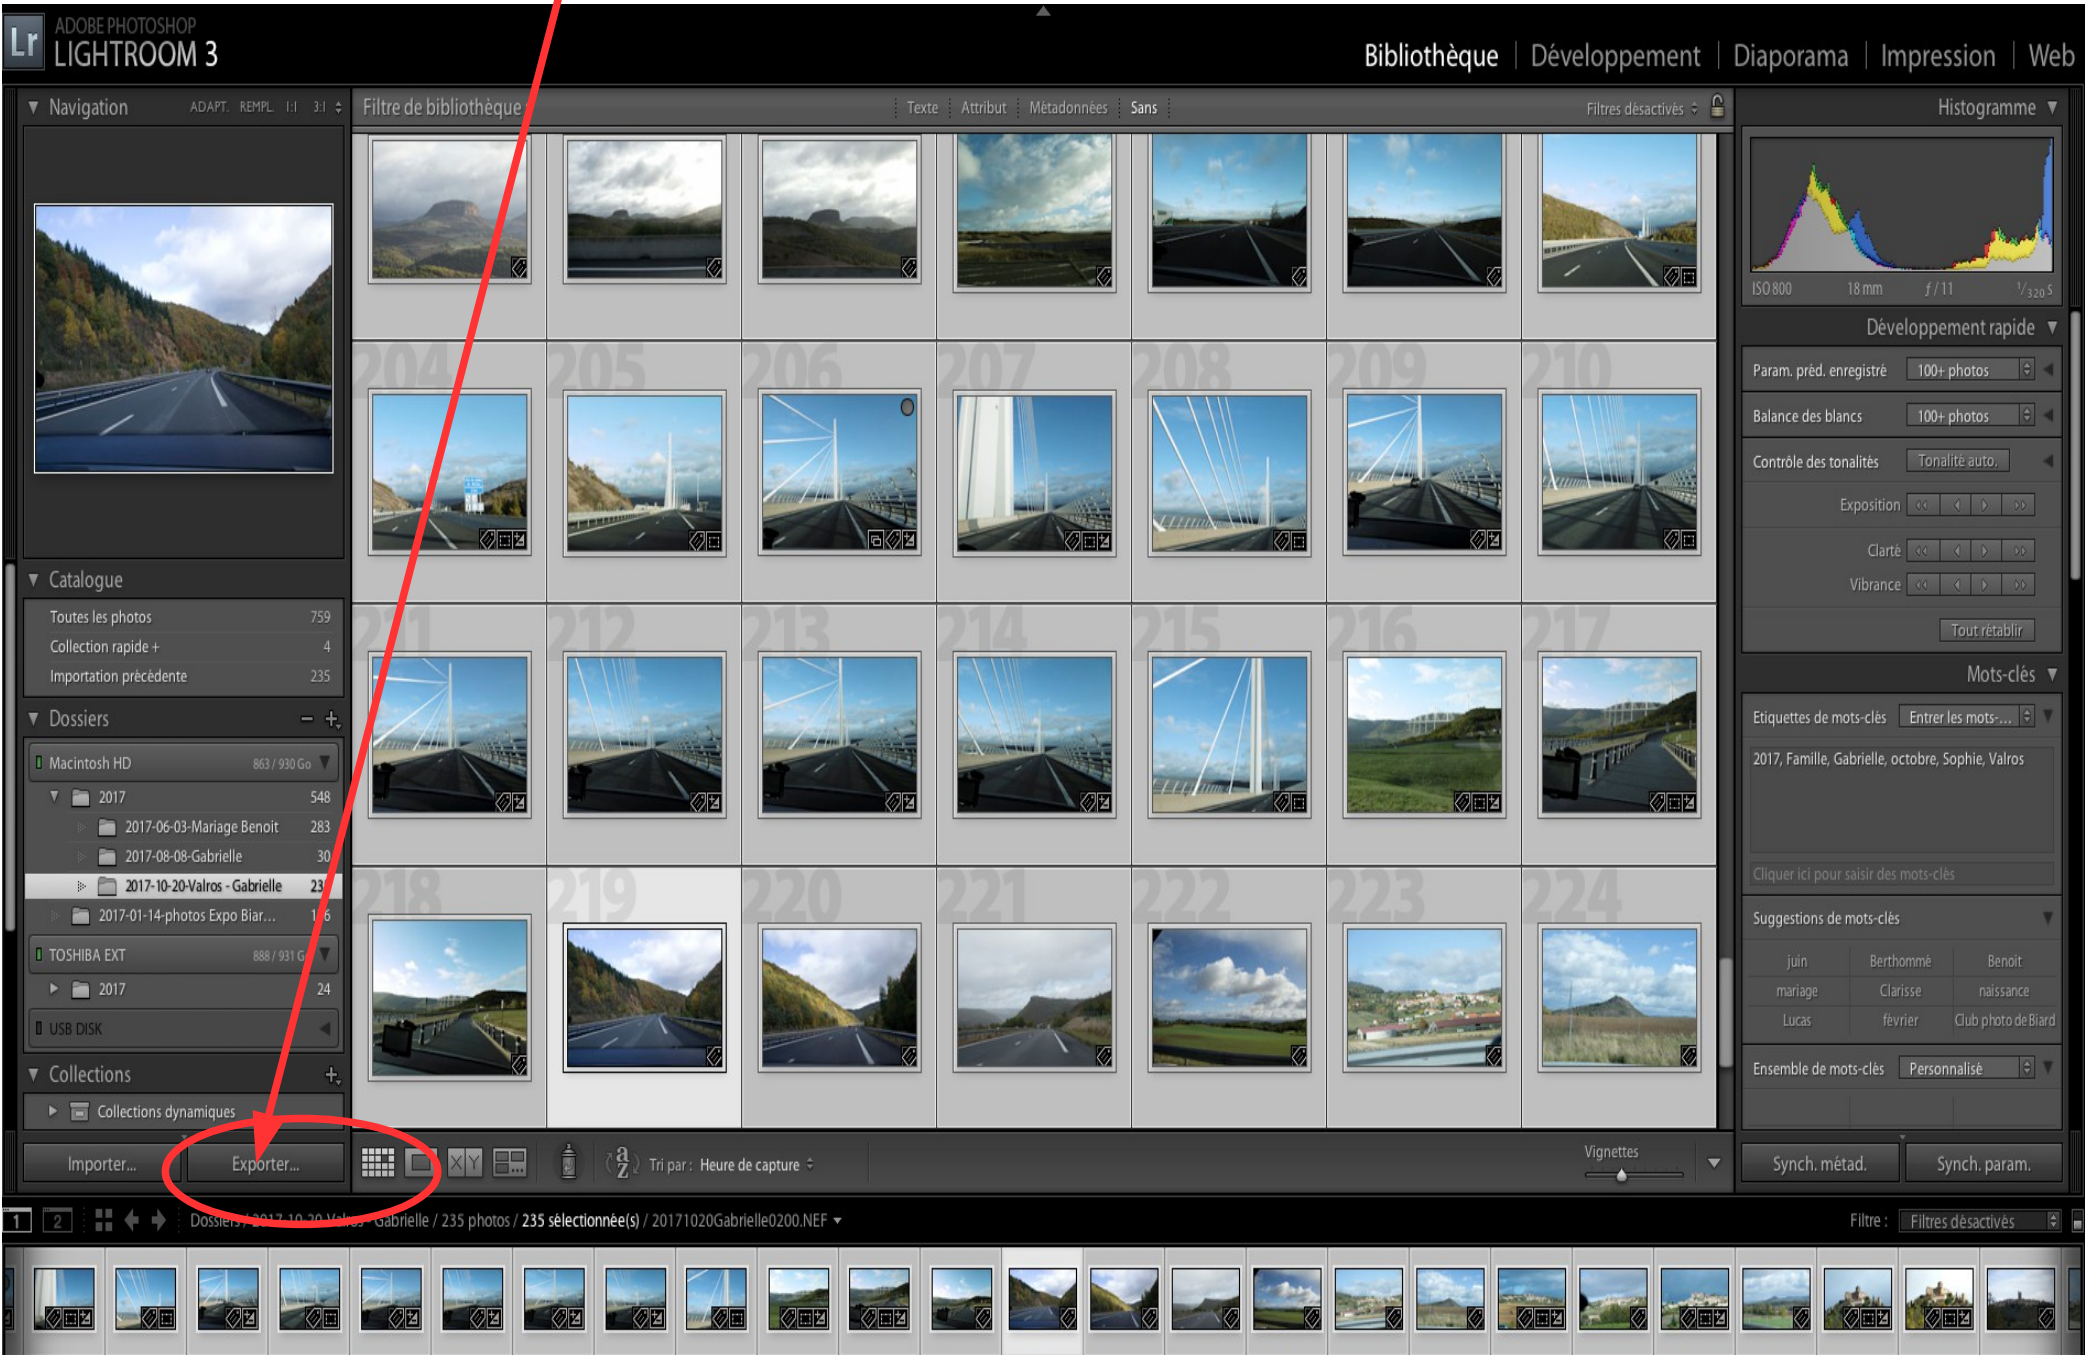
Lr ADOBE PHOTOSHOP LIGHTROOM 3

Bibliothèque | Développement | Diaporama | Impression | Web

Navigation ADAPT. REMPL. 1:1 3:1

Filtre de bibliothèque : Texte Attribut Métadonnées Sans Filtres désactivés

Histogramme

ISO 800 18 mm ƒ / 11 $^1/_{320}$ S

Développement rapide

Param. préd. enregistré 100+ photos
Balance des blancs 100+ photos
Contrôle des tonalités Tonalité auto.
Exposition
Clarté
Vibrance
Tout rétablir

Mots-clés

Etiquettes de mots-clés Entrer les mots-...
2017, Famille, Gabrielle, octobre, Sophie, Valros
Cliquer ici pour saisir des mots-clés

Suggestions de mots-clés
juin Berthommé Benoit
mariage Clarisse naissance
Lucas février Club photo de Biard

Ensemble de mots-clés Personnalisé

Synch. métad. Synch. param.

204 205 206 207 208 209 210
211 212 213 214 215 216 217
218 219 220 221 222 223 224

Catalogue
Toutes les photos 759
Collection rapide + 4
Importation précédente 235

Dossiers
Macintosh HD 863 / 930 Go
2017 548
2017-06-03-Mariage Benoit 283
2017-08-08-Gabrielle 30
2017-10-20-Valros - Gabrielle 23
2017-01-14-photos Expo Biar... 1 6
TOSHIBA EXT 888 / 931 G
2017 24
USB DISK

Collections
Collections dynamiques

Importer... Exporter...

Tri par : Heure de capture
Vignettes

1 2 Dossiers / 2017-10-20-Valros - Gabrielle / 235 photos / 235 sélectionnée(s) / 20171020Gabrielle0200.NEF
Filtre : Filtres désactivés